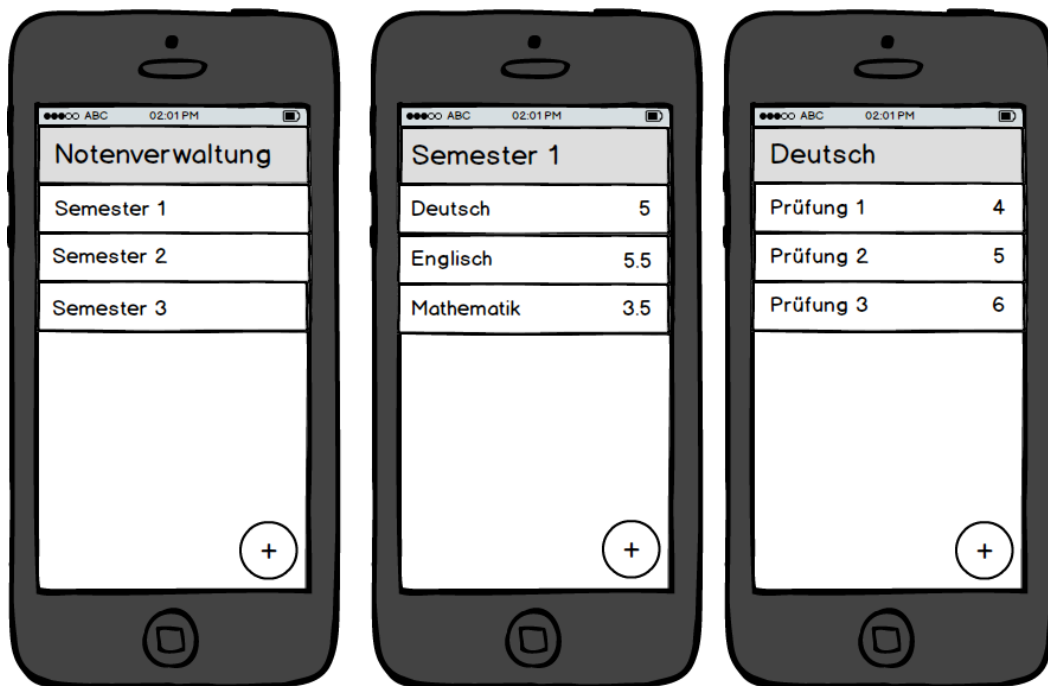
●●●○○ ABC 02:01 PM

Notenverwaltung

Semester 1

Semester 2

Semester 3

+

●●●○○ ABC 02:01 PM

Semester 1

Deutsch 5

Englisch 5.5

Mathematik 3.5

+

●●●○○ ABC 02:01 PM

Deutsch

Prüfung 1 4

Prüfung 2 5

Prüfung 3 6

+